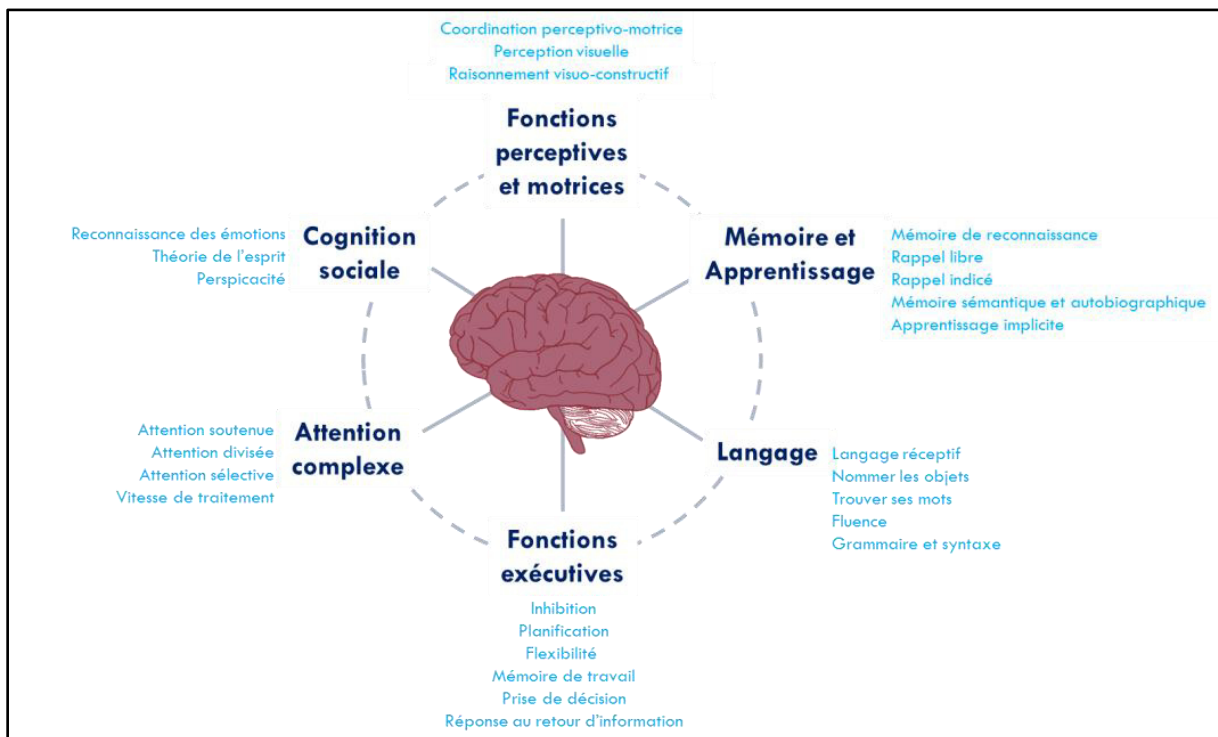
Coordination perceptivo-motrice
Perception visuelle
Raisonnement visuo-constructif

Fonctions perceptives et motrices

Cognition sociale

Reconnaissance des émotions
Théorie de l'esprit
Perspicacité

Mémoire et Apprentissage

Mémoire de reconnaissance
Rappel libre
Rappel indicé
Mémoire sémantique et autobiographique
Apprentissage implicite

Attention complexe

Attention soutenue
Attention divisée
Attention sélective
Vitesse de traitement

Langage

Langage réceptif
Nommer les objets
Trouver ses mots
Fluence
Grammaire et syntaxe

Fonctions exécutives

Inhibition
Planification
Flexibilité
Mémoire de travail
Prise de décision
Réponse au retour d'information